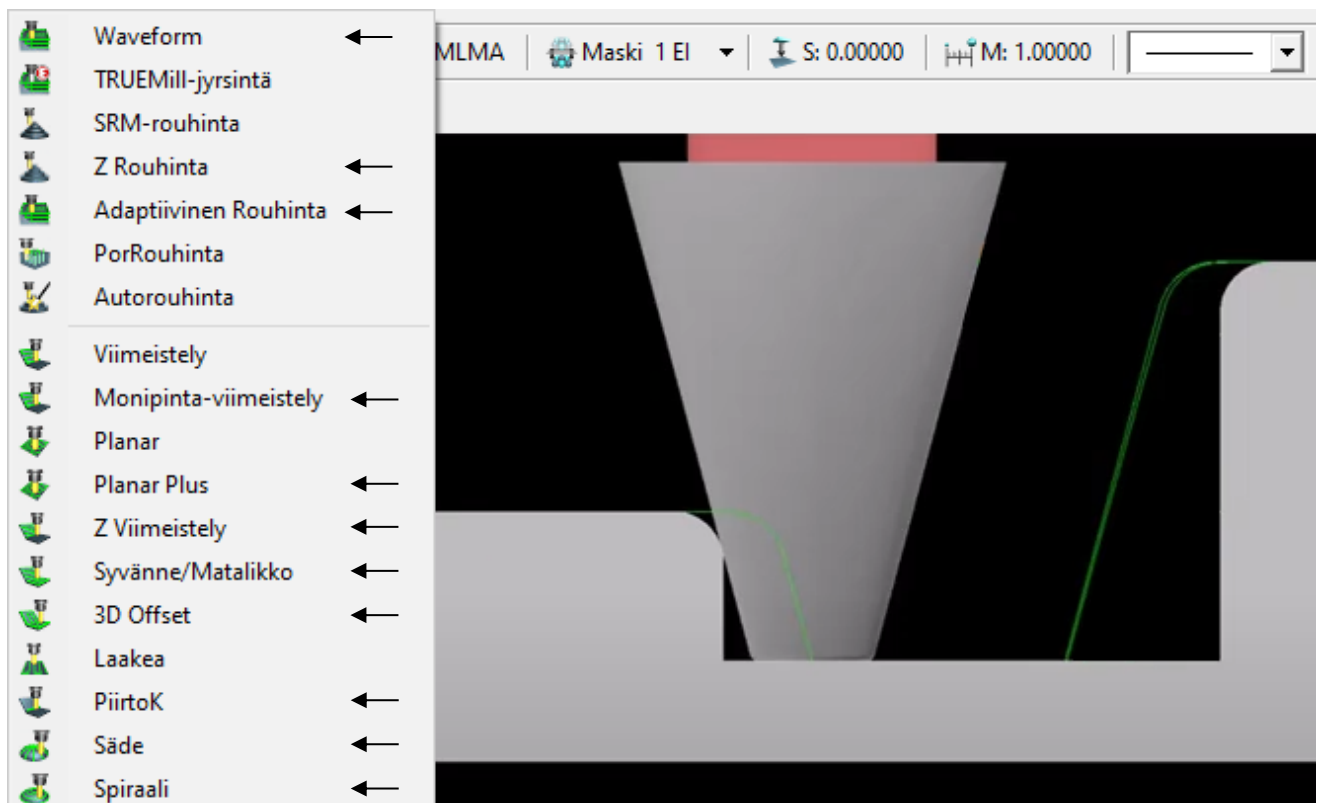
Waveform
TRUEMill-jyrsintä
SRM-rouhinta
Z Rouhinta
Adaptiivinen Rouhinta
PorRouhinta
Autorouhinta
Viimeistely
Monipinta-viimeistely
Planar
Planar Plus
Z Viimeistely
Syvänne/Matalikko
3D Offset
Laakea
PiirtoK
Säde
Spiraali

MLMA | Maski 1 El | S: 0.00000 | M: 1.00000